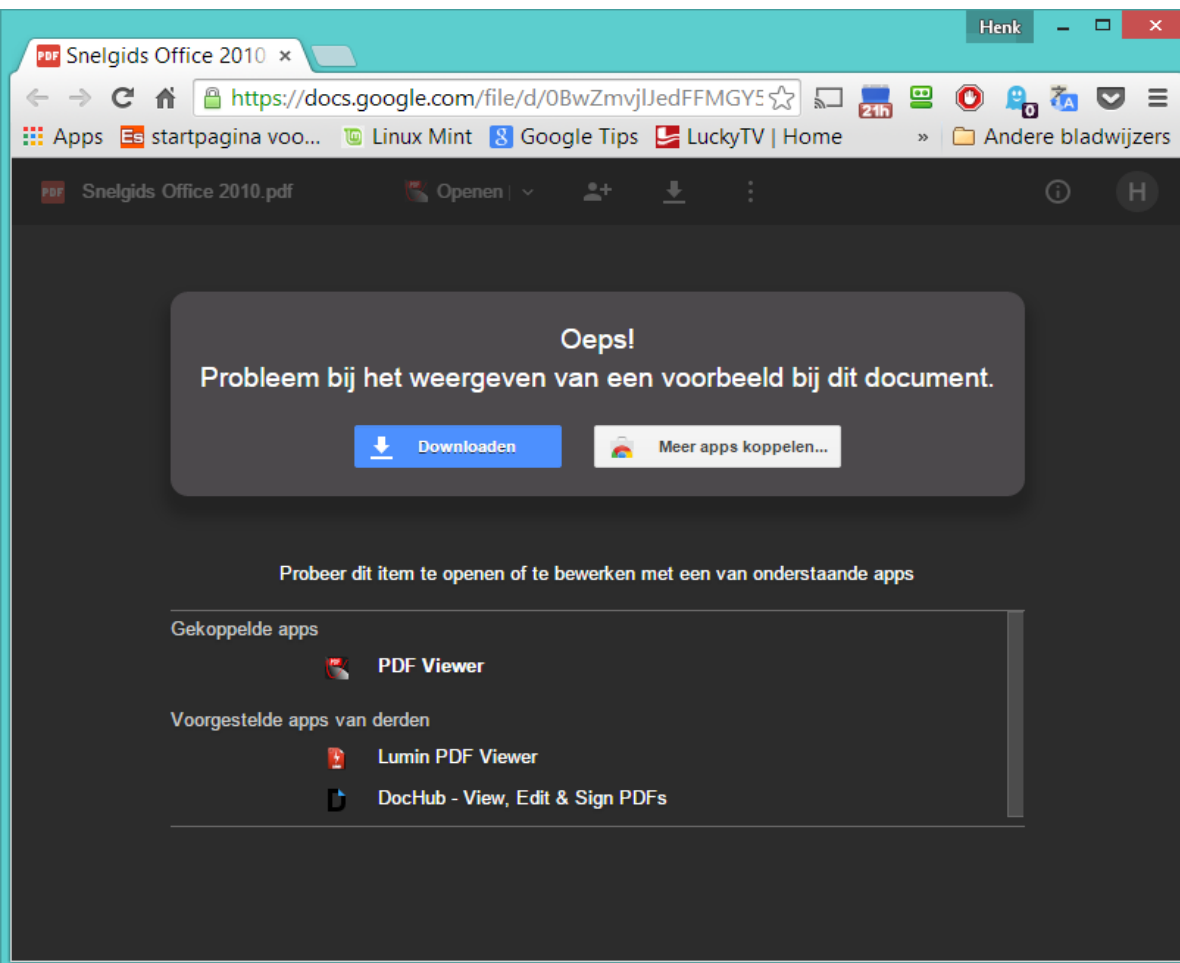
Henk

PDF Snelgids Office 2010 ×

https://docs.google.com/file/d/0BwZmvjlJedFFMGY5

21h

0

Apps Es startpagina voo... Linux Mint Google Tips LuckyTV | Home » Andere bladwijzers

PDF Snelgids Office 2010.pdf Openen | H

Oeps!
Probleem bij het weergeven van een voorbeeld bij dit document.

Downloaden Meer apps koppelen...

Probeer dit item te openen of te bewerken met een van onderstaande apps

Gekoppelde apps

PDF Viewer

Voorgestelde apps van derden

Lumin PDF Viewer

DocHub - View, Edit & Sign PDFs